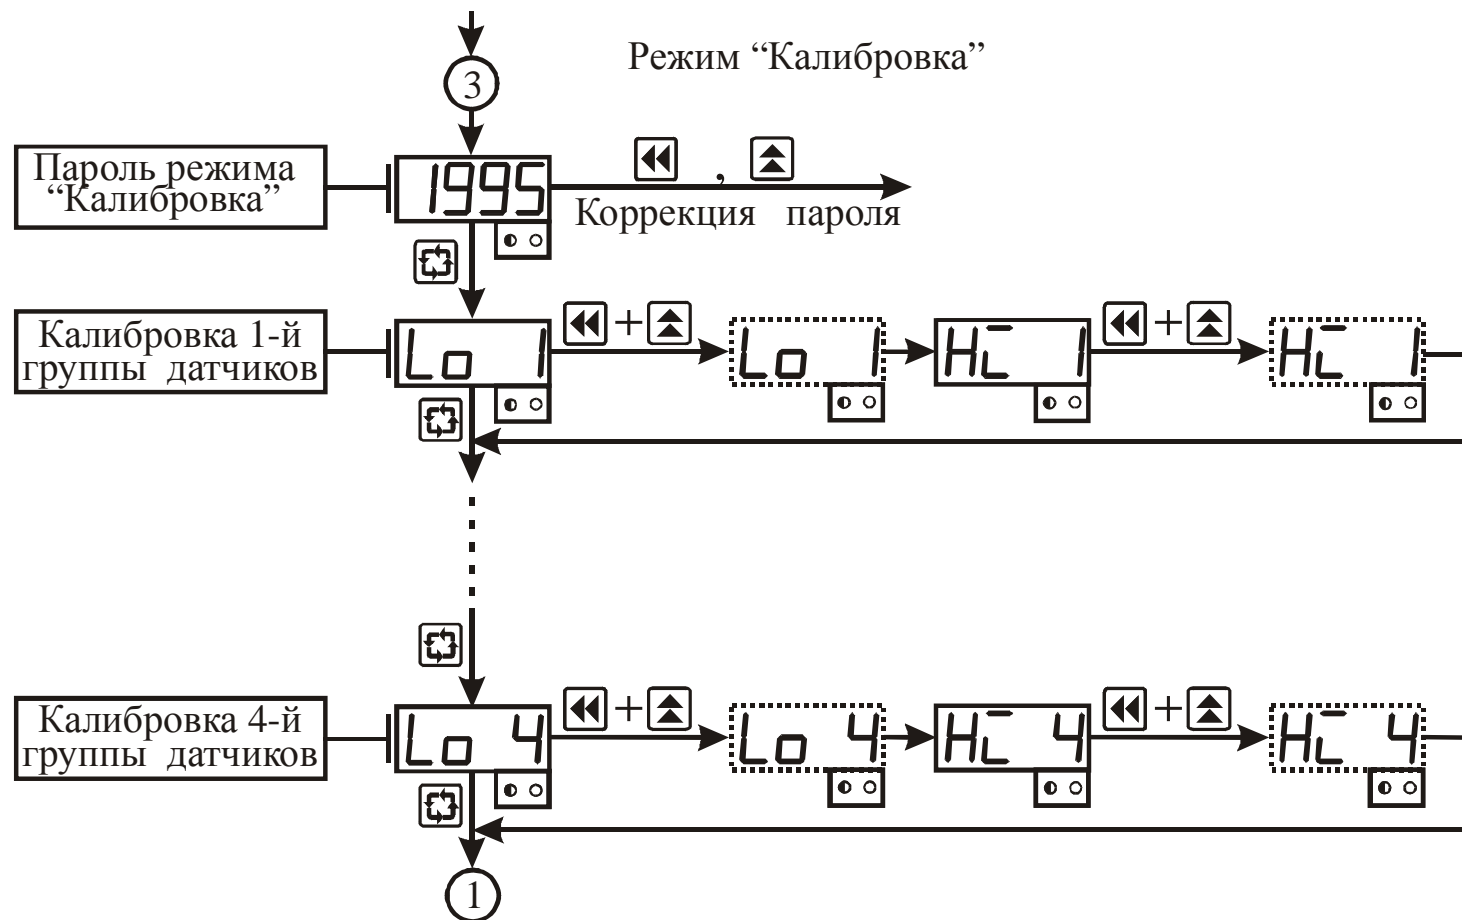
3

Режим “Калибровка”

Пароль режима “Калибровка”

1995

,

Коррекция пароля

Калибровка 1-й группы датчиков

Lo 1

+

Lo 1

Hi 1

+

Hi 1

Калибровка 4-й группы датчиков

Lo 4

+

Lo 4

Hi 4

+

Hi 4

1